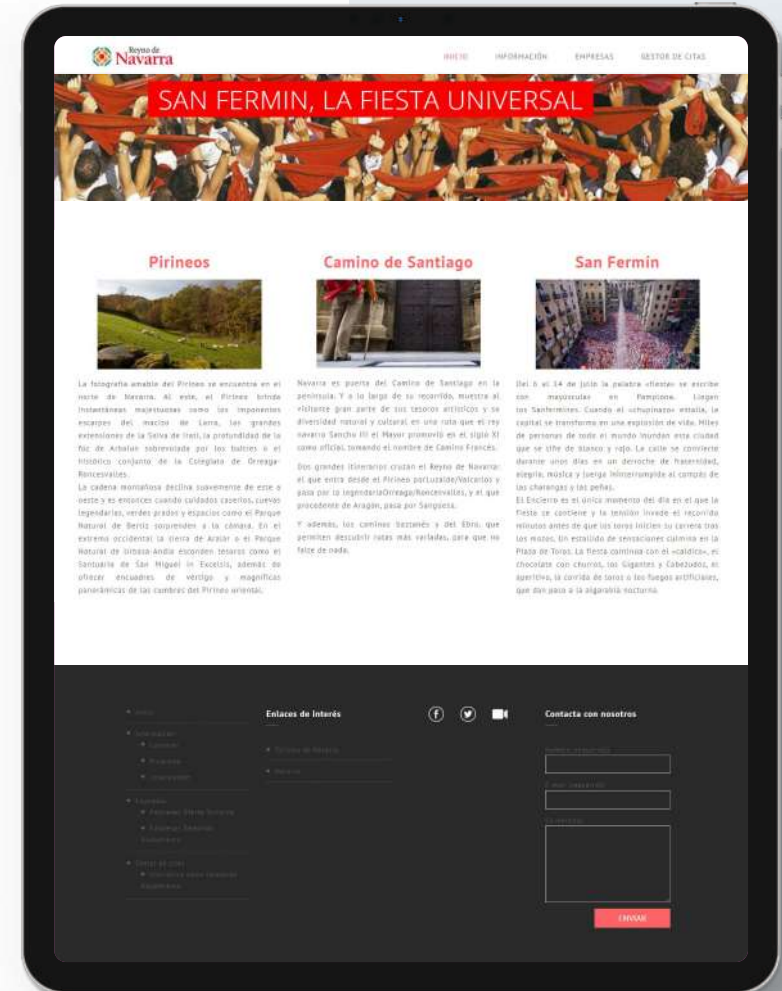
Reyno de Navarra

INICIO INFORMACIÓN EMPRESAS GESTOR DE CITAS

SAN FERMIN, LA FIESTA UNIVERSAL

Pirineos

La fotografía amable del Pirineo se encuentra en el norte de Navarra. Al este, el Pirineo brinda instantáneas majestuosas como los imponentes escarpes del macizo de Larra, las grandes extensiones de la Selva de Irati, la profundidad de la foz de Arbaiun sobrevolada por los buitres o el histórico conjunto de la Colegiata de Orreaga-Roncesvalles.
La cadena montañosa declina suavemente de este a oeste y es entonces cuando cuidados caseríos, cuevas legendarias, verdes prados y espacios como el Parque Natural de Bertiz sorprenden a la cámara. En el extremo occidental la sierra de Aralar o el Parque Natural de Urbasa-Andía esconden tesoros como el Santuario de San Miguel in Excelsis, además de ofrecer encuadres de vértigo y magníficas panorámicas de las cumbres del Pirineo oriental.

Camino de Santiago

Navarra es puerta del Camino de Santiago en la península. Y a lo largo de su recorrido, muestra al «visitante gran parte de sus tesoros artísticos y su diversidad natural y cultural en una ruta que el rey navarro Sancho III el Mayor promovió en el siglo XI como oficial, tomando el nombre de Camino Francés.
Dos grandes itinerarios cruzan el Reyno de Navarra: el que entra desde el Pirineo porLuzaide/Valcarlos y pasa por la legendariaOrreaga/Roncesvalles, y el que procedente de Aragón, pasa por Sangüesa.
Y además, los caminos baztanés y del Ebro, que permiten descubrir rutas más variadas, para que no falte de nada.

San Fermin

Del 6 al 14 de julio la palabra «fiesta» se escribe con mayúsculas en Pamplona. Llegan los Sanfermines. Cuando el «chupinazo» estalla, la capital se transforma en una explosión de vida. Miles de personas de todo el mundo inundan esta ciudad que se tiñe de blanco y rojo. La calle se convierte durante unos días en un derroche de fraternidad, alegría, música y juerga ininterrumpida al compás de las charangas y las peñas.
El Encierro es el único momento del día en el que la fiesta se contiene y la tensión invade el recorrido minutos antes de que los toros inicien su carrera tras los mozos. Un estallido de sensaciones culmina en la Plaza de Toros. La fiesta continúa con el «caldico», el chocolate con churros, los Gigantes y Cabezudos, el aperitivo, la corrida de toros o los fuegos artificiales, que dan paso a la algarabía nocturna.

Inicio
Información
Comarcas
Productos
Alojamientos
Empresas
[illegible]
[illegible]
Gestor de citas
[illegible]

Enlaces de interés
Turismo de Navarra
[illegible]

Contacta con nosotros
Nombre (requerido)
E-mail (requerido)
Tu mensaje
ENVIAR